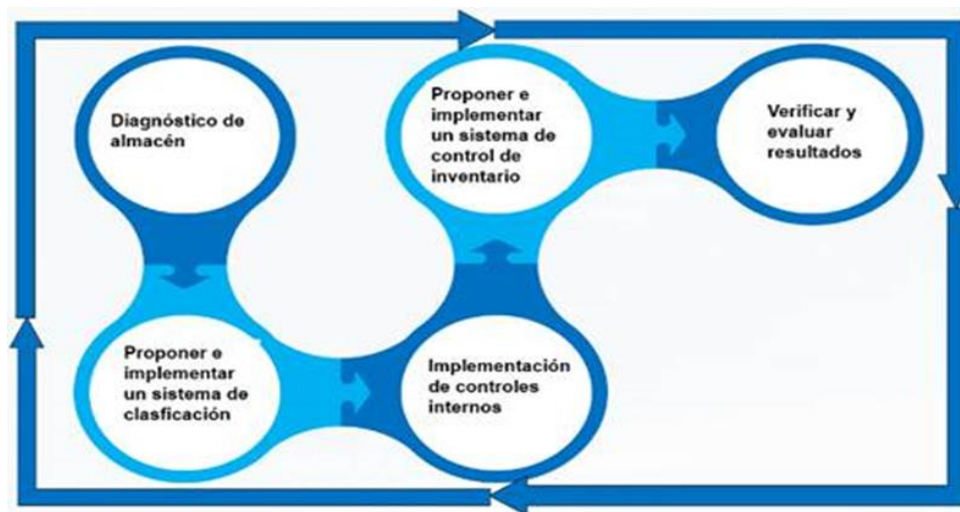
Diagnóstico de almacén

Proponer e implementar un sistema de clasficación

Implementación de controles internos

Proponer e implementar un sistema de control de inventario

Verificar y evaluar resultados